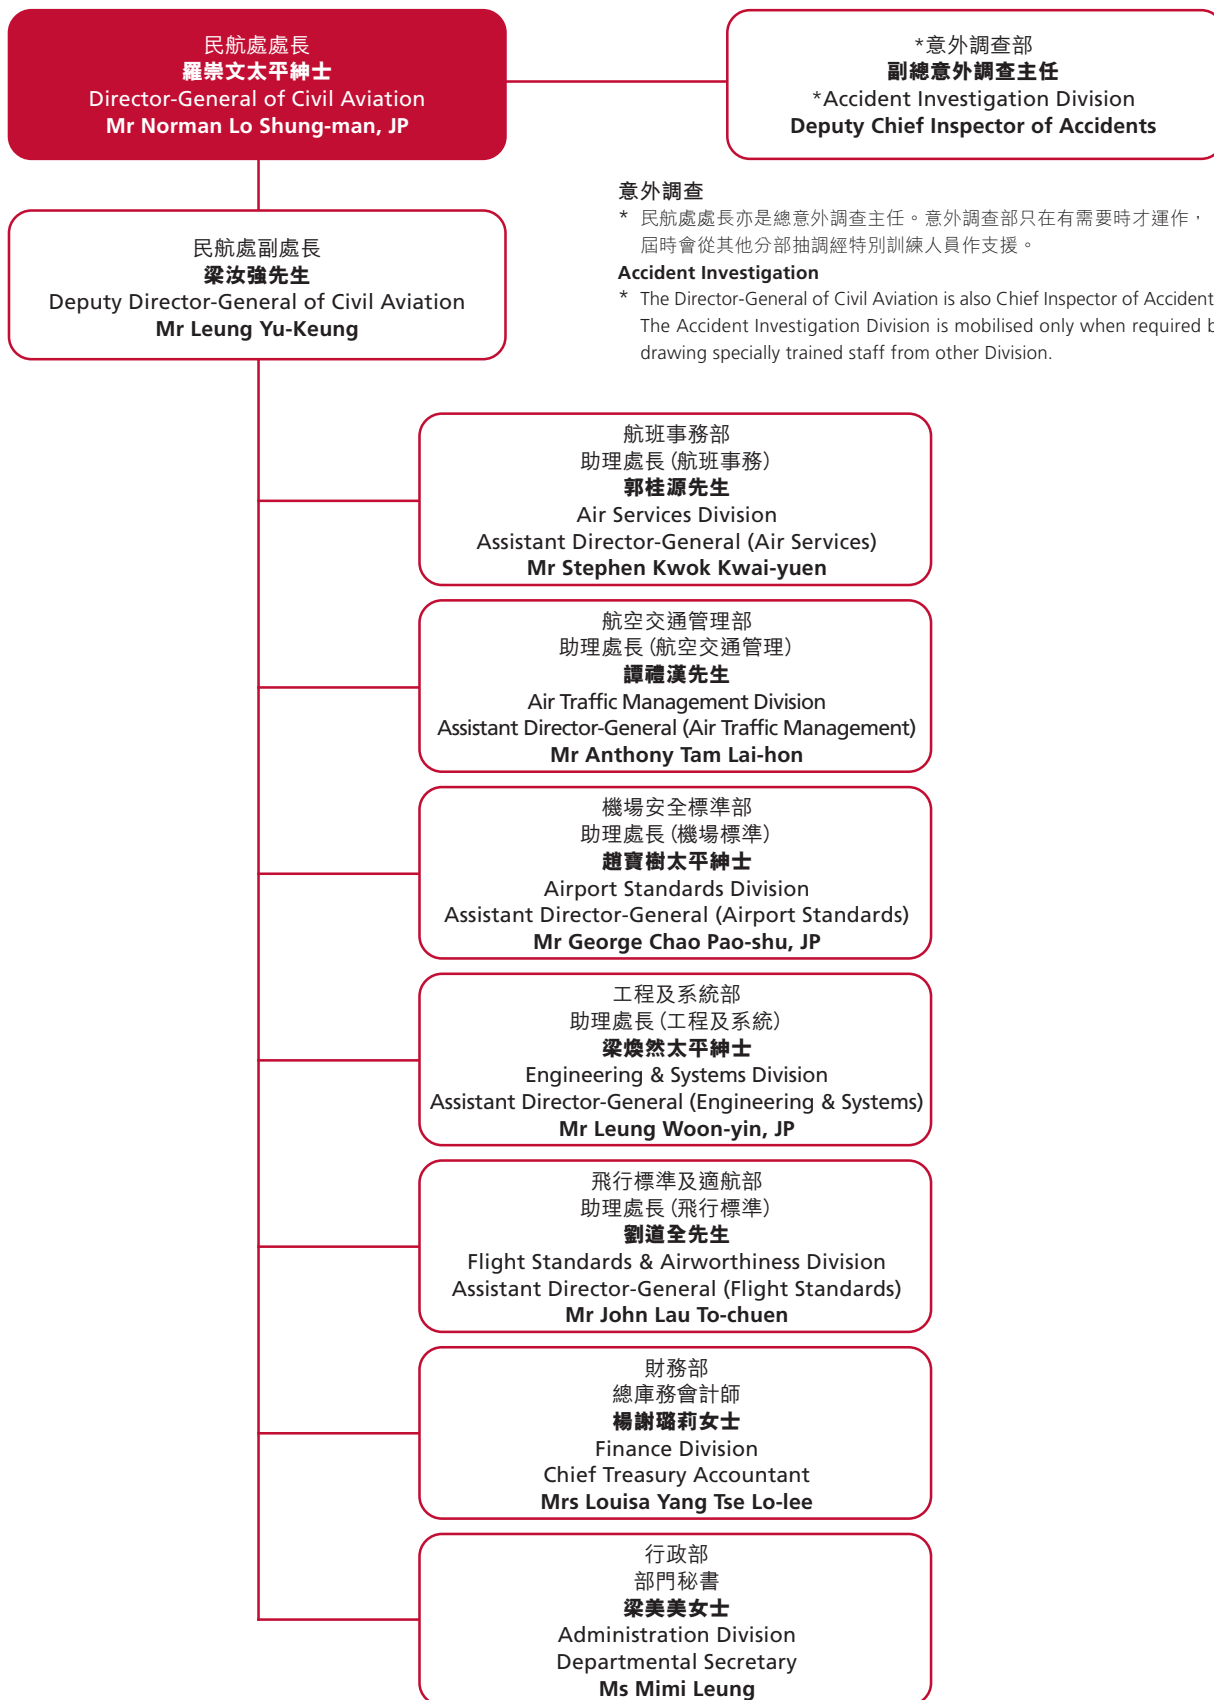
民航處處長
羅崇文太平紳士
Director-General of Civil Aviation
Mr Norman Lo Shung-man, JP

*意外調查部
副總意外調查主任
*Accident Investigation Division
Deputy Chief Inspector of Accidents

意外調查
* 民航處處長亦是總意外調查主任。意外調查部只在有需要時才運作，屆時會從其他分部抽調經特別訓練人員作支援。

Accident Investigation
* The Director-General of Civil Aviation is also Chief Inspector of Accident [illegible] The Accident Investigation Division is mobilised only when required b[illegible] drawing specially trained staff from other Division.

民航處副處長
梁汝強先生
Deputy Director-General of Civil Aviation
Mr Leung Yu-Keung

航班事務部
助理處長(航班事務)
郭桂源先生
Air Services Division
Assistant Director-General (Air Services)
Mr Stephen Kwok Kwai-yuen

航空交通管理部
助理處長(航空交通管理)
譚禮漢先生
Air Traffic Management Division
Assistant Director-General (Air Traffic Management)
Mr Anthony Tam Lai-hon

機場安全標準部
助理處長(機場標準)
趙寶樹太平紳士
Airport Standards Division
Assistant Director-General (Airport Standards)
Mr George Chao Pao-shu, JP

工程及系統部
助理處長(工程及系統)
梁煥然太平紳士
Engineering & Systems Division
Assistant Director-General (Engineering & Systems)
Mr Leung Woon-yin, JP

飛行標準及適航部
助理處長(飛行標準)
劉道全先生
Flight Standards & Airworthiness Division
Assistant Director-General (Flight Standards)
Mr John Lau To-chuen

財務部
總庫務會計師
楊謝璐莉女士
Finance Division
Chief Treasury Accountant
Mrs Louisa Yang Tse Lo-lee

行政部
部門秘書
梁美美女士
Administration Division
Departmental Secretary
Ms Mimi Leung